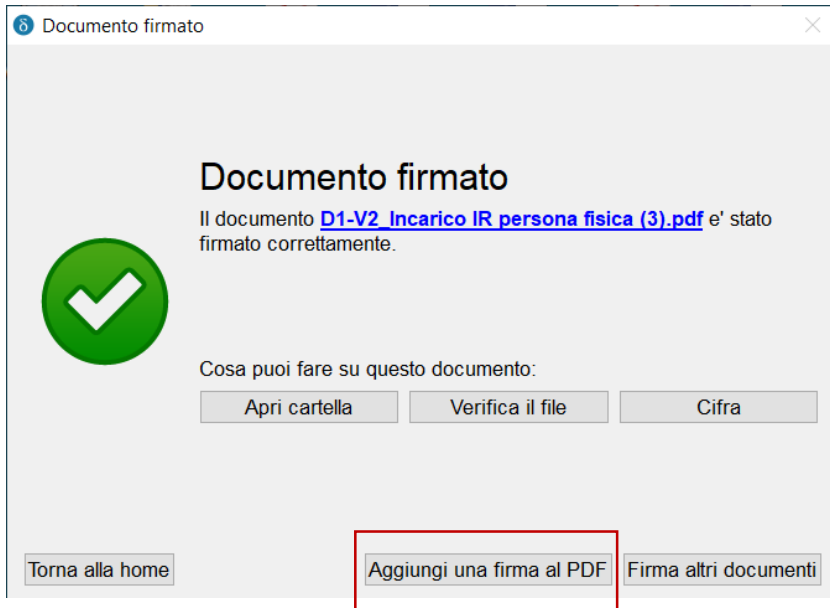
Documento firmato

Documento firmato

Il documento D1-V2_Incarico IR persona fisica (3).pdf e' stato firmato correttamente.

Cosa puoi fare su questo documento:

Apri cartella

Verifica il file

Cifra

Torna alla home

Aggiungi una firma al PDF

Firma altri documenti